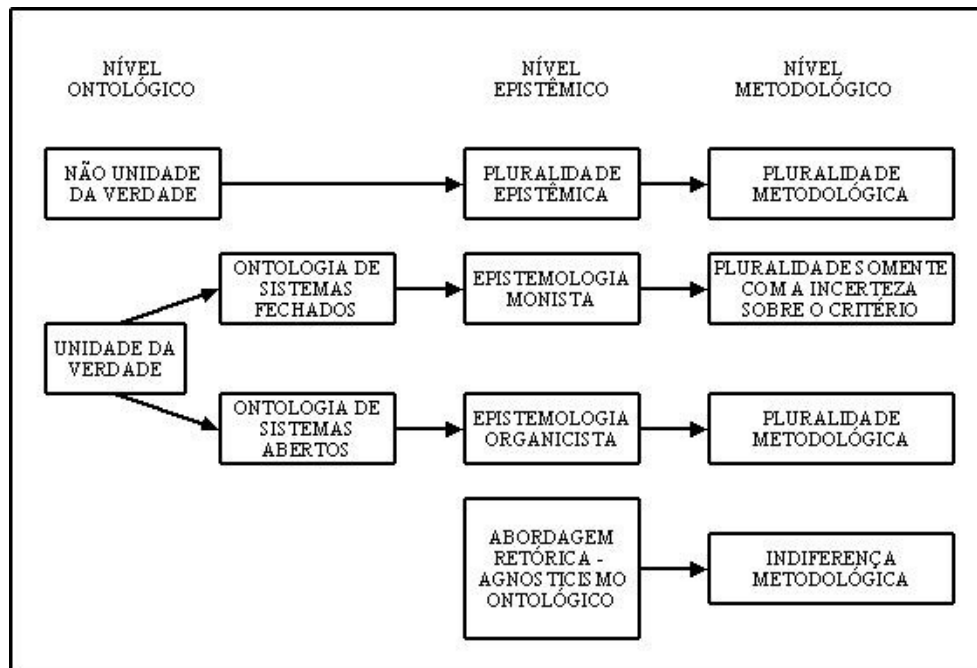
NÍVEL ONTOLÓGICO

NÍVEL EPISTÊMICO

NÍVEL METODOLÓGICO

NÃO UNIDADE DA VERDADE

PLURALIDADE EPISTÊMICA

PLURALIDADE METODOLÓGICA

ONTOLOGIA DE SISTEMAS FECHADOS

EPISTEMOLOGIA MONISTA

PLURALIDADE SOMENTE COM A INCERTEZA SOBRE O CRITÉRIO

UNIDADE DA VERDADE

ONTOLOGIA DE SISTEMAS ABERTOS

EPISTEMOLOGIA ORGANICISTA

PLURALIDADE METODOLÓGICA

ABORDAGEM RETÓRICA - AGNOSTICISMO ONTOLÓGICO

INDIFERENÇA METODOLÓGICA